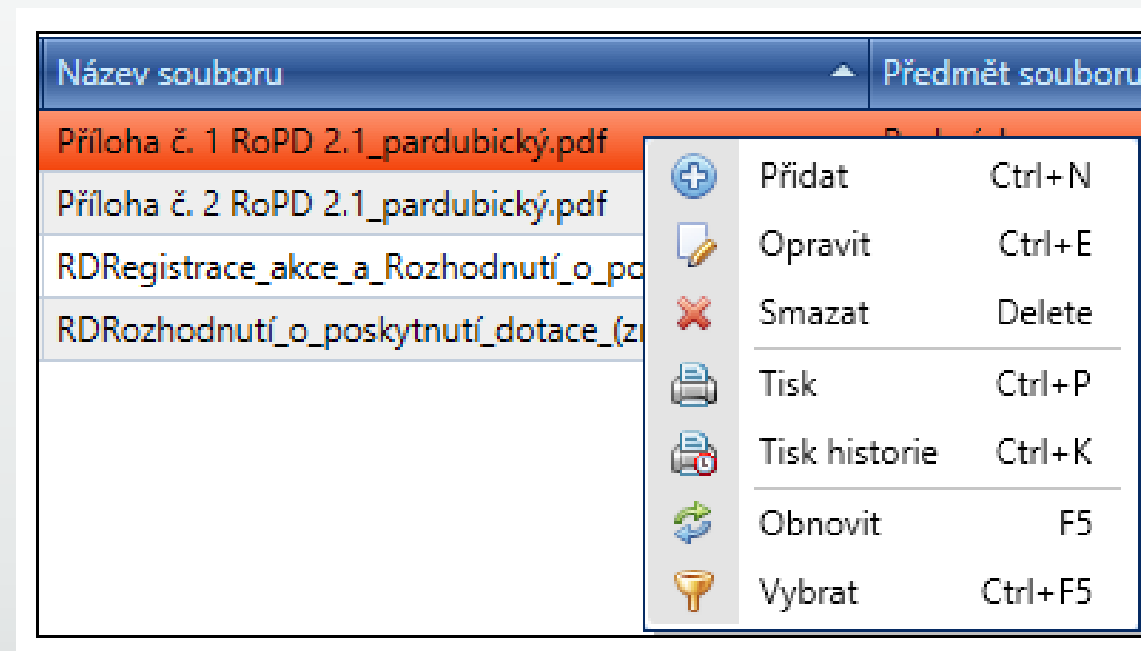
| Název souboru | Předmět souboru |
|---|---|
| Příloha č. 1 RoPD 2.1_pardubický.pdf | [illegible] |
| Příloha č. 2 RoPD 2.1_pardubický.pdf | |
| RDRegistrace_akce_a_Rozhodnutí_o_po | |
| RDRozhodnutí_o_poskytnutí_dotace_(z | |

Přidat Ctrl+N
Opravit Ctrl+E
Smazat Delete
Tisk Ctrl+P
Tisk historie Ctrl+K
Obnovit F5
Vybrat Ctrl+F5